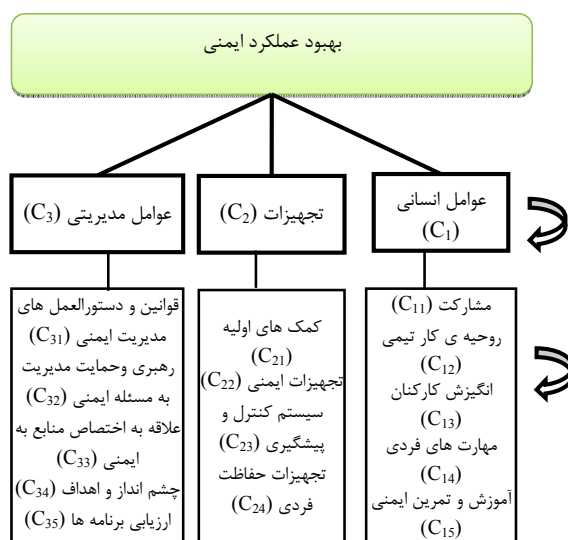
بهبود عملکرد ایمنی

عوامل انسانی $(C_1)$

تجهیزات $(C_2)$

عوامل مدیریتی $(C_3)$

مشارکت $(C_{11})$
روحیه ی کار تیمی $(C_{12})$
انگیزش کارکنان $(C_{13})$
مهارت های فردی $(C_{14})$
آموزش و تمرین ایمنی $(C_{15})$

کمک های اولیه $(C_{21})$
تجهیزات ایمنی $(C_{22})$
سیستم کنترل و پیشگیری $(C_{23})$
تجهیزات حفاظت فردی $(C_{24})$

قوانین و دستورالعمل های مدیریت ایمنی $(C_{31})$
رهبری وحمایت مدیریت به مسئله ایمنی $(C_{32})$
علاقه به اختصاص منابع به ایمنی $(C_{33})$
چشم انداز و اهداف $(C_{34})$
ارزیابی برنامه ها $(C_{35})$